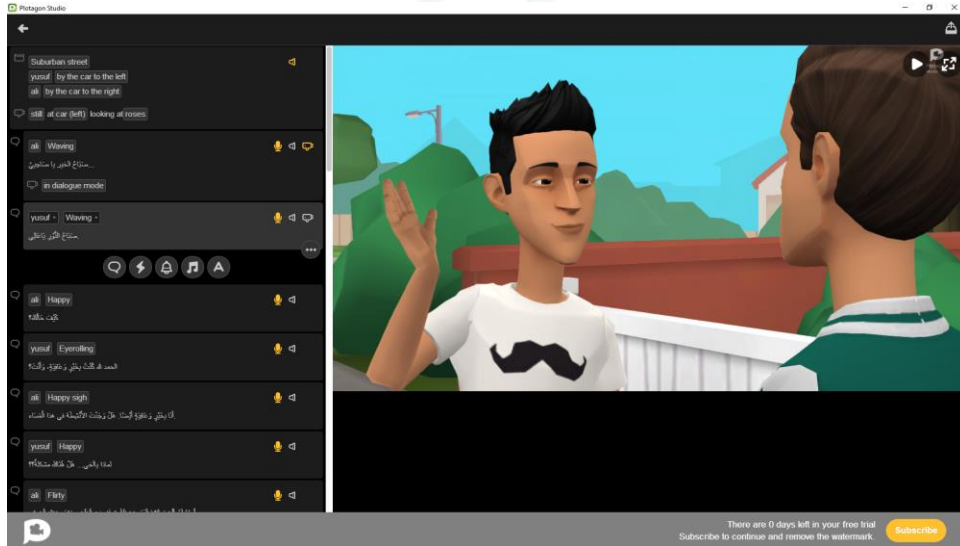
Plotagon Studio

Suburban street
yusuf by the car to the left
ali by the car to the right
still at car (left) looking at roses

ali Waving
صَبَاحُ الخَيْر يَا صَدِيقِي
in dialogue mode

yusuf Waving
صَبَاحُ النُّور يَا عَلِي

ali Happy
كَيْفَ حَالُكَ؟

yusuf Eyerolling
الحَمدُ لله أَنَا بِخَيْر وَعَافِيَة، وَأَنْتَ؟

ali Happy sigh
أَنَا بِخَيْر وَعَافِيَة أَيْضًا. هَلْ وَجَدْتَ الأَنْشِطَة فِي هَذَا المَسَاء

yusuf Happy
لِمَاذَا يَا عَلِي... هَلْ هُنَاكَ مُشْكِلَة؟؟

ali Flirty
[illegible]

There are 0 days left in your free trial
Subscribe to continue and remove the watermark.
Subscribe